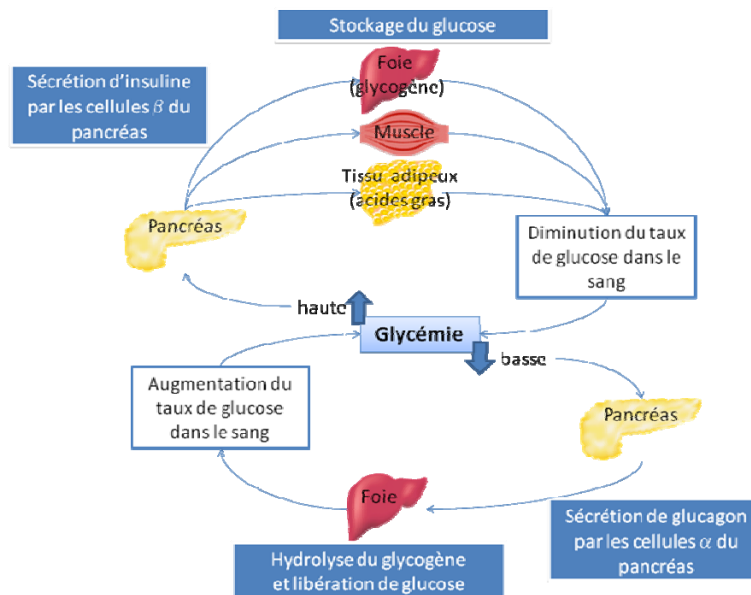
Stockage du glucose

Sécrétion d'insuline par les cellules $\beta$ du pancréas

Foie (glycogène)

Muscle

Tissu adipeux (acides gras)

Pancréas

Diminution du taux de glucose dans le sang

haute

Glycémie

basse

Augmentation du taux de glucose dans le sang

Pancréas

Foie

Sécrétion de glucagon par les cellules $\alpha$ du pancréas

Hydrolyse du glycogène et libération de glucose